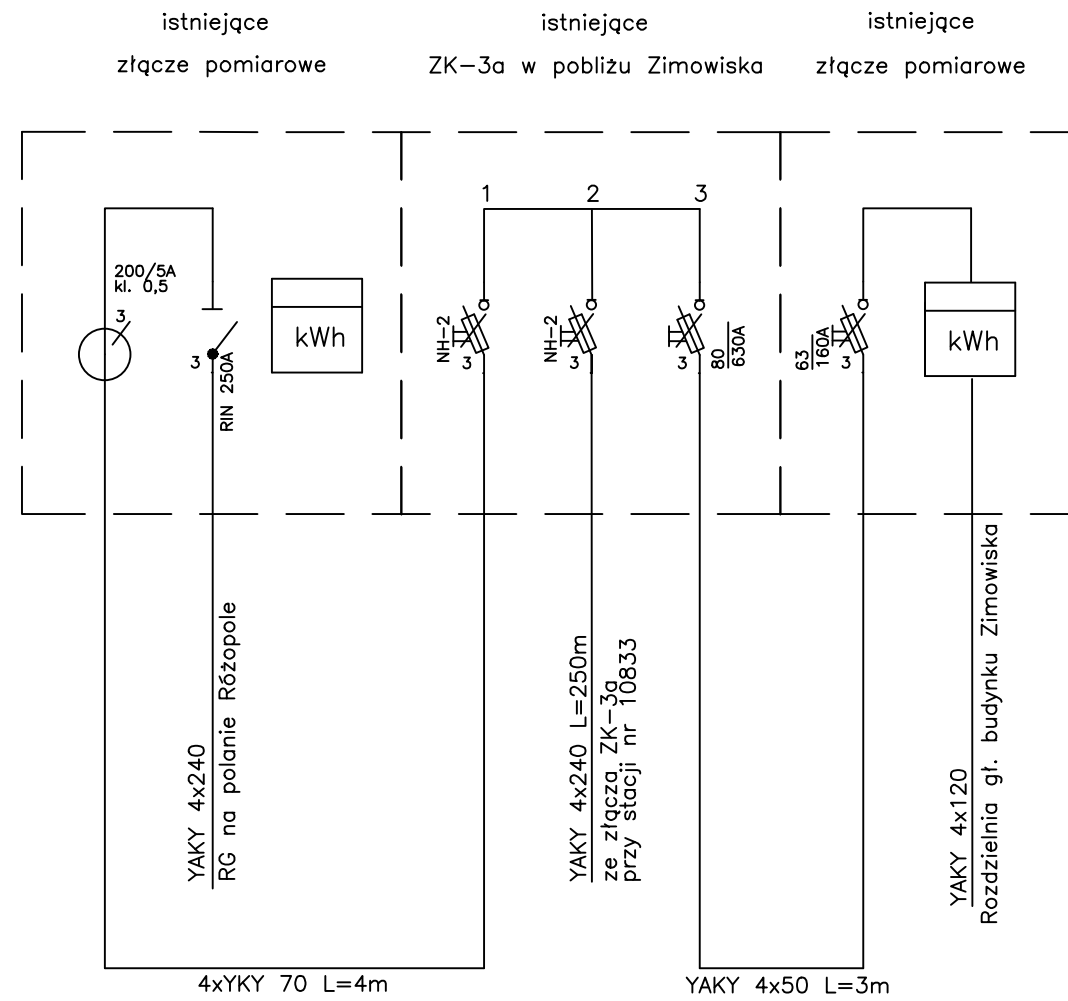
istniejące
złącze pomiarowe

istniejące
ZK–3a w pobliżu Zimowiska

istniejące
złącze pomiarowe

200/5A
kl. 0,5
3
3
RIN 250A
kWh

1 2 3
NH–2
3
NH–2
3
3
$\frac{80}{630A}$

$\frac{63}{160A}$
3
kWh

YAKY 4x240
RG na polanie Różopole

YAKY 4x240 L=250m
ze złącza ZK–3a
przy stacji nr 10833

YAKY 4x120
Rozdzielnia gł. budynku Zimowiska

4xYKY 70 L=4m

YAKY 4x50 L=3m